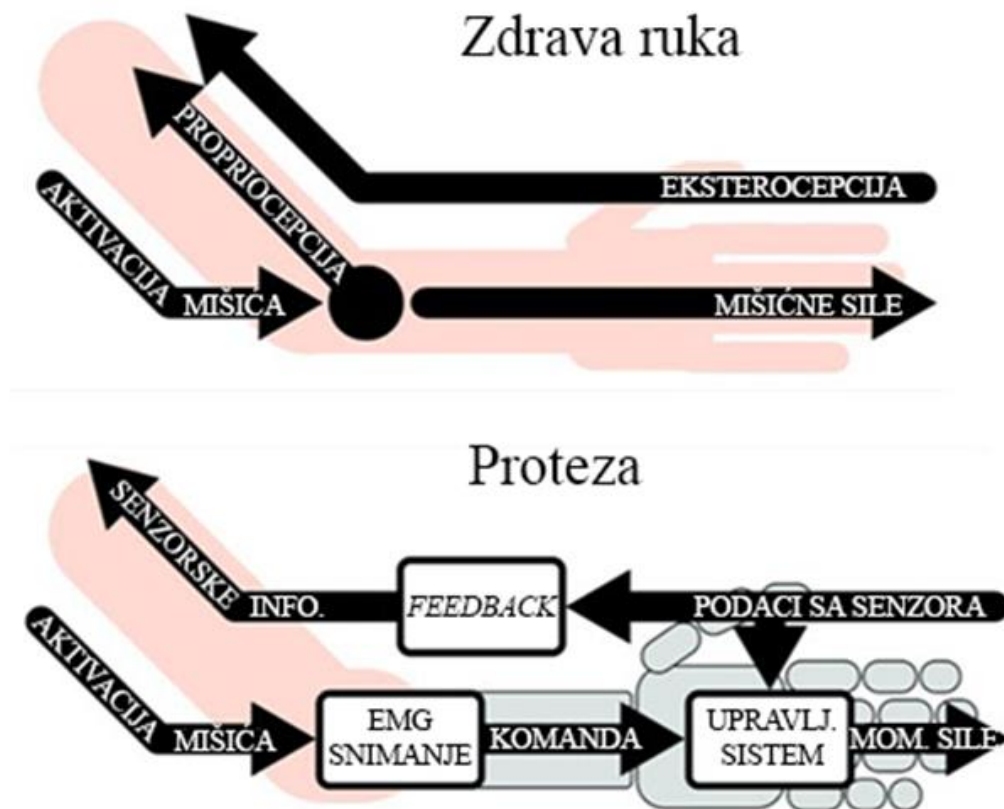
Zdrava ruka

PROPRIOCEPCIJA

EKSTEROCEPCIJA

AKTIVACIJA MIŠIĆA

MIŠIĆNE SILE

Proteza

SENZORSKE INFO.

FEEDBACK

PODACI SA SENZORA

AKTIVACIJA MIŠIĆA

EMG SNIMANJE

KOMANDA

UPRAVLJ. SISTEM

MOM. SILE